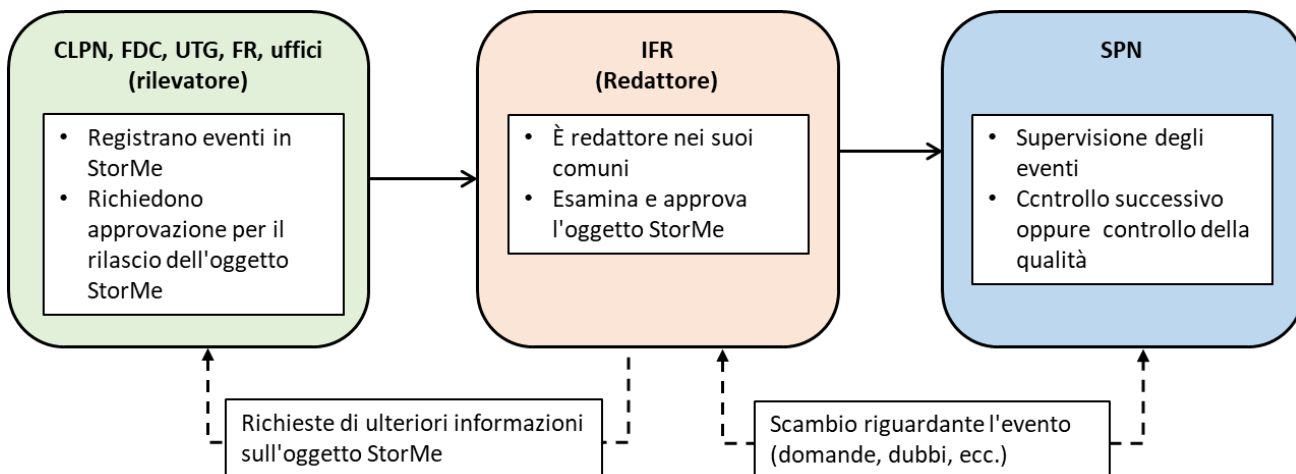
CLPN, FDC, UTG, FR, uffici
(rilevatore)

- Registrano eventi in StorMe
- Richiedono approvazione per il rilascio dell'oggetto StorMe

IFR
(Redattore)

- È redattore nei suoi comuni
- Esamina e approva l'oggetto StorMe

SPN

- Supervisione degli eventi
- Ccntrollo successivo oppure controllo della qualità

Richieste di ulteriori informazioni sull'oggetto StorMe

Scambio riguardante l'evento (domande, dubbi, ecc.)